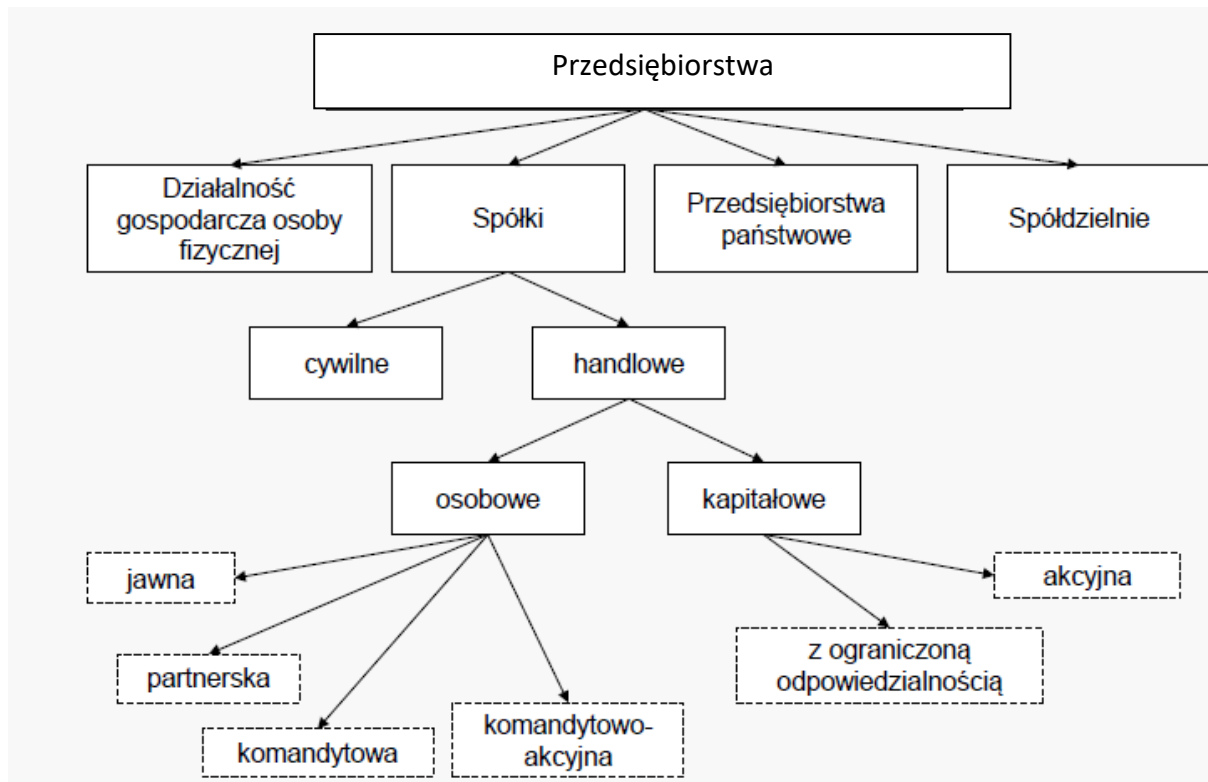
Przedsiębiorstwa

Działalność gospodarcza osoby fizycznej

Spółki

Przedsiębiorstwa państwowe

Spółdzielnie

cywilne

handlowe

osobowe

kapitałowe

jawna

partnerska

komandytowa

komandytowo-akcyjna

z ograniczoną odpowiedzialnością

akcyjna